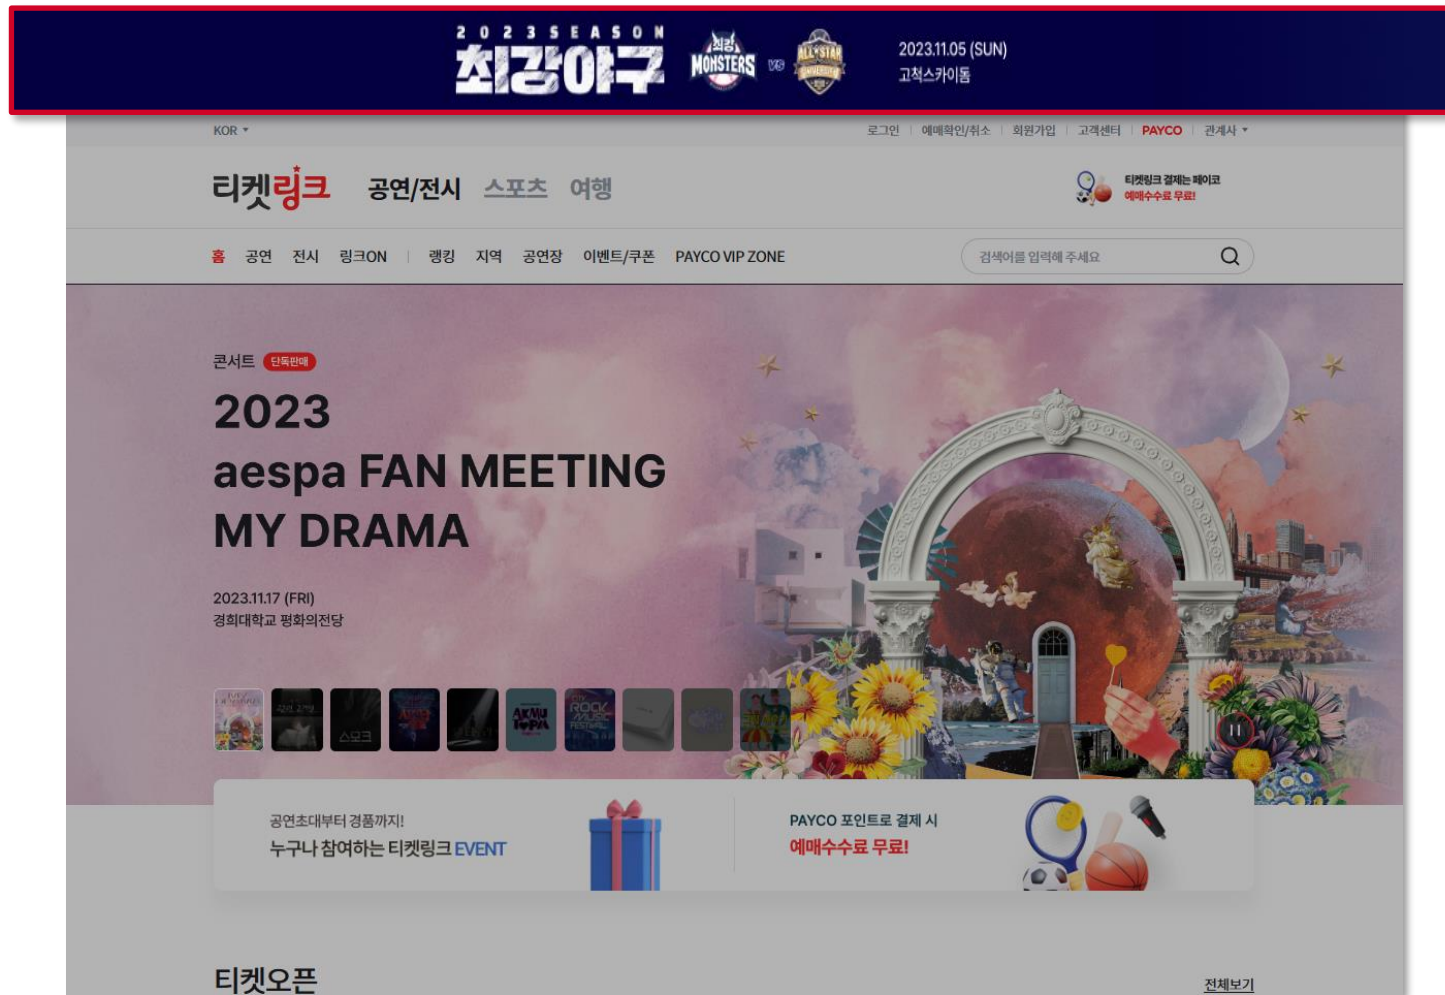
2023 SEASON
최강야구
MONSTERS vs ALL-STAR
2023.11.05 (SUN)
고척스카이돔

KOR ▾
로그인 | 예매확인/취소 | 회원가입 | 고객센터 | PAYCO | 관계사 ▾

티켓링크 공연/전시 스포츠 여행

티켓링크 결제는 페이코
예매수수료 무료!

홈 공연 전시 링크ON | 랭킹 지역 공연장 이벤트/쿠폰 PAYCO VIP ZONE

검색어를 입력해 주세요

콘서트 단독판매

2023
aespa FAN MEETING
MY DRAMA

2023.11.17 (FRI)
경희대학교 평화의전당

공연초대부터 경품까지!
누구나 참여하는 티켓링크 EVENT

PAYCO 포인트로 결제 시
예매수수료 무료!

티켓오픈

전체보기